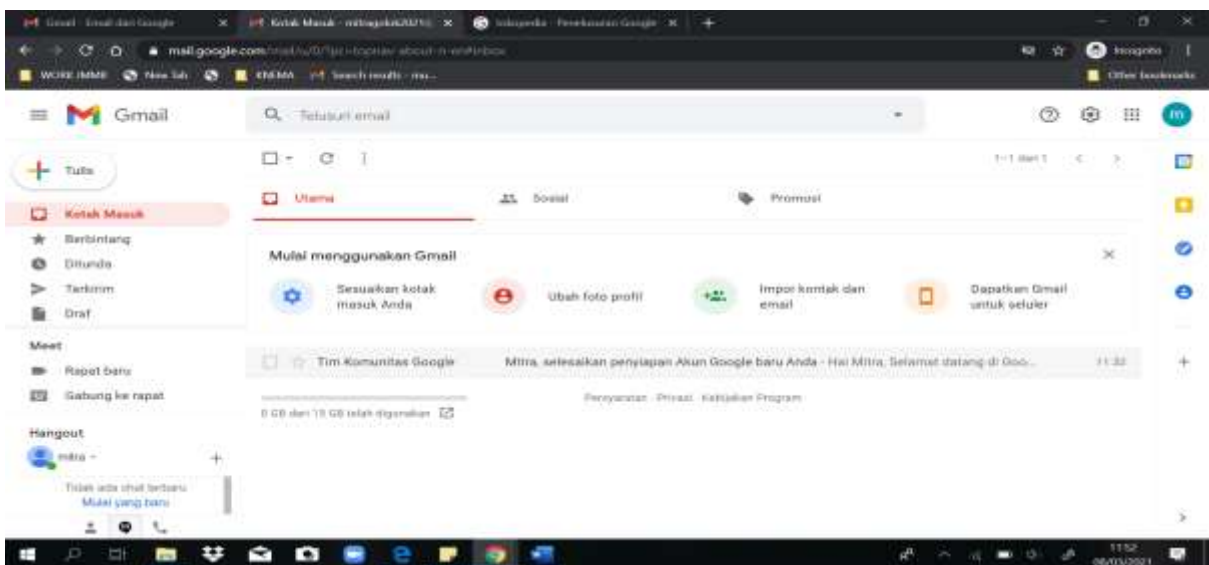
Gmail - Email dari Google | Kotak Masuk - mitragoks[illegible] | Infografis - Pembuatan Google

mail.google.com/mail/u/0/?pli=1#inbox

WORK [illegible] | New Tab | KINEMA | Search results - mu...

Incognito

Other bookmarks

Gmail

Telusuri email

Tulis

Kotak Masuk

Berbintang

Ditunda

Terkirim

Draf

Meet

Rapat baru

Gabung ke rapat

Hangout

mitra

Tidak ada chat terbaru
Mulai yang baru

1-1 dari 1

Utama

Sosial

Promosi

Mulai menggunakan Gmail

Sesuaikan kotak masuk Anda

Ubah foto profil

Impor kontak dan email

Dapatkan Gmail untuk seluler

Tim Komunitas Google

Mitra, selesaikan penyiapan Akun Google baru Anda - Hai Mitra, Selamat datang di Goo...

11:32

0 GB dari 15 GB telah digunakan

Persyaratan · Privasi · Kebijakan Program

11:52
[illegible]